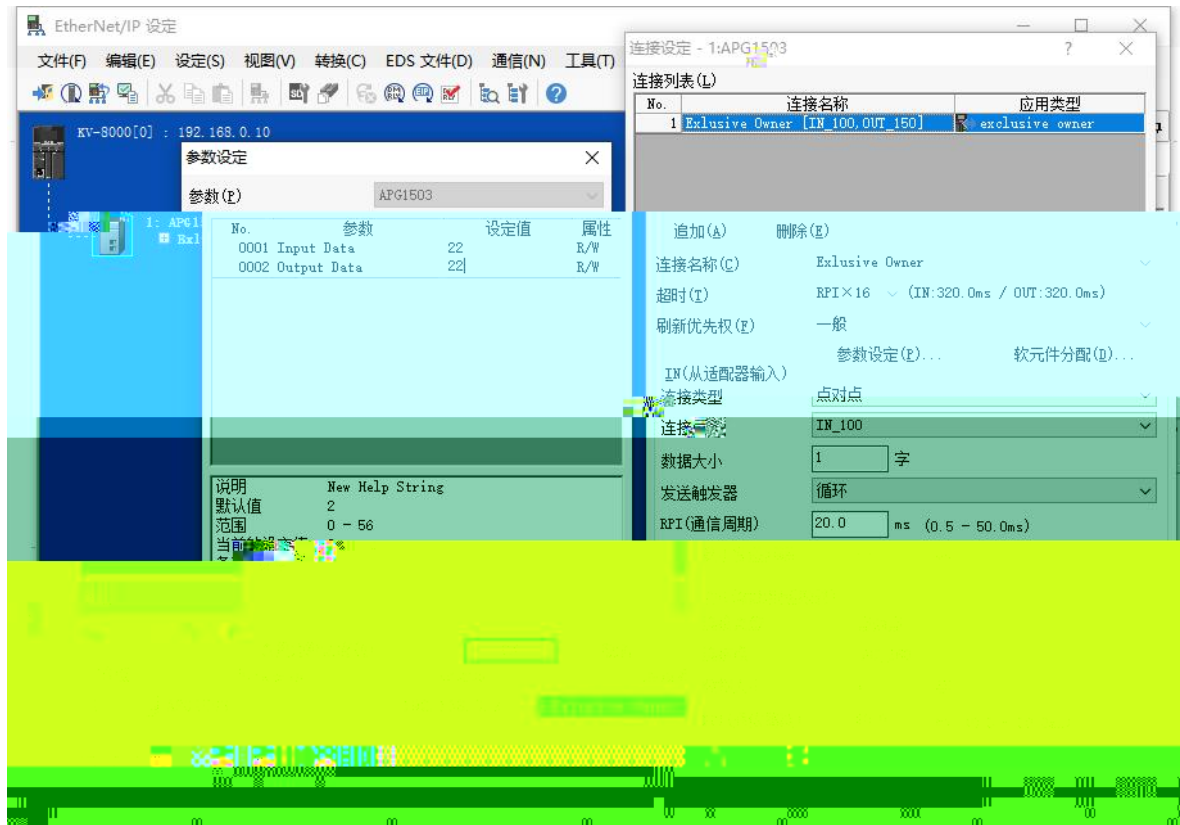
EtherNet/IP 设定

文件(F) 编辑(E) 设定(S) 视图(V) 转换(C) EDS 文件(D) 通信(N) 工具(T)

KV-8000[0] : 192.168.0.10

1: APG1
Exl

参数设定

参数(P) APG1503

| No. | 参数 | 设定值 | 属性 |
|---|---|---|---|
| 0001 | Input Data | 22 | R/W |
| 0002 | Output Data | 22 | R/W |

说明 New Help String
默认值 2
范围 0 - 56
当前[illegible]

连接设定 - 1:APG1503

连接列表(L)

| No. | 连接名称 | 应用类型 |
|---|---|---|
| 1 | Exlusive Owner [IN_100,OUT_150] | exclusive owner |

追加(A) 删除(E)

连接名称(C) Exlusive Owner

超时(T) RPI×16 (IN:320.0ms / OUT:320.0ms)

刷新优先权(F) 一般

参数设定(P)... 软元件分配(D)...

IN(从适配器输入)

连接类型 点对点

连接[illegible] IN_100

数据大小 1 字

发送触发器 循环

RPI(通信周期) 20.0 ms (0.5 - 50.0ms)